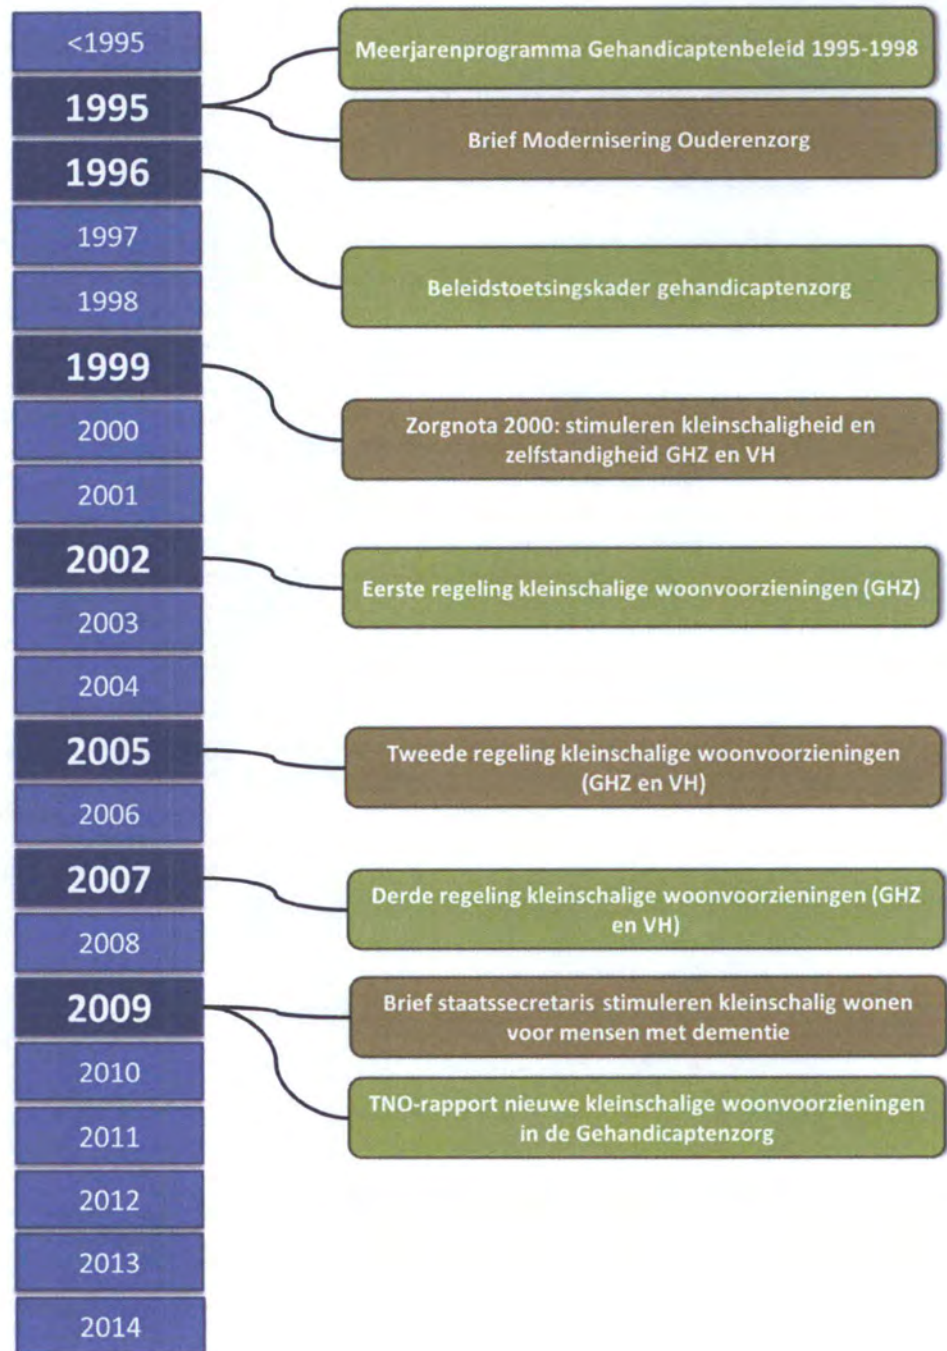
<1995

1995

1996

1997

1998

1999

2000

2001

2002

2003

2004

2005

2006

2007

2008

2009

2010

2011

2012

2013

2014

Meerjarenprogramma Gehandicaptenbeleid 1995-1998

Brief Modernisering Ouderenzorg

Beleidstoetsingskader gehandicaptenzorg

Zorgnota 2000: stimuleren kleinschaligheid en zelfstandigheid GHZ en VH

Eerste regeling kleinschalige woonvoorzieningen (GHZ)

Tweede regeling kleinschalige woonvoorzieningen (GHZ en VH)

Derde regeling kleinschalige woonvoorzieningen (GHZ en VH)

Brief staatssecretaris stimuleren kleinschalig wonen voor mensen met dementie

TNO-rapport nieuwe kleinschalige woonvoorzieningen in de Gehandicaptenzorg